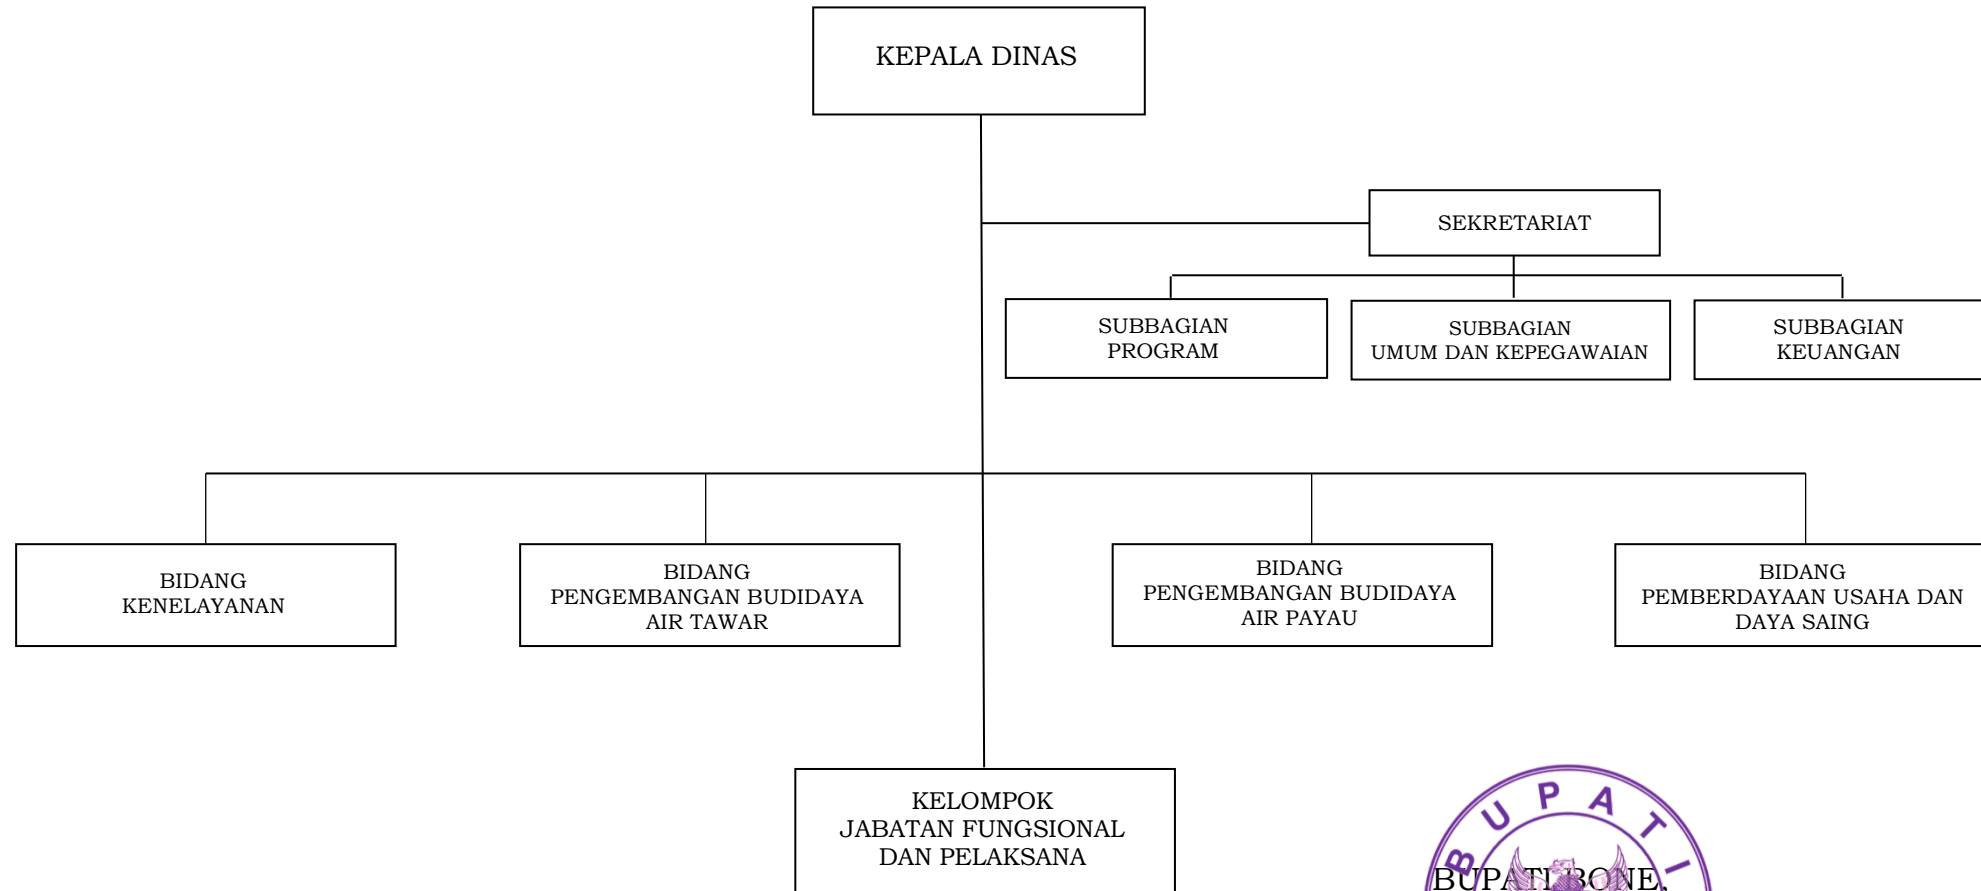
KEPALA DINAS

SEKRETARIAT

SUBBAGIAN PROGRAM

SUBBAGIAN UMUM DAN KEPEGAWAIAN

SUBBAGIAN KEUANGAN

BIDANG KENELAYANAN

BIDANG PENGEMBANGAN BUDIDAYA AIR TAWAR

BIDANG PENGEMBANGAN BUDIDAYA AIR PAYAU

BIDANG PEMBERDAYAAN USAHA DAN DAYA SAING

KELOMPOK JABATAN FUNGSIONAL DAN PELAKSANA

BUPATI

BUPATI BONE,